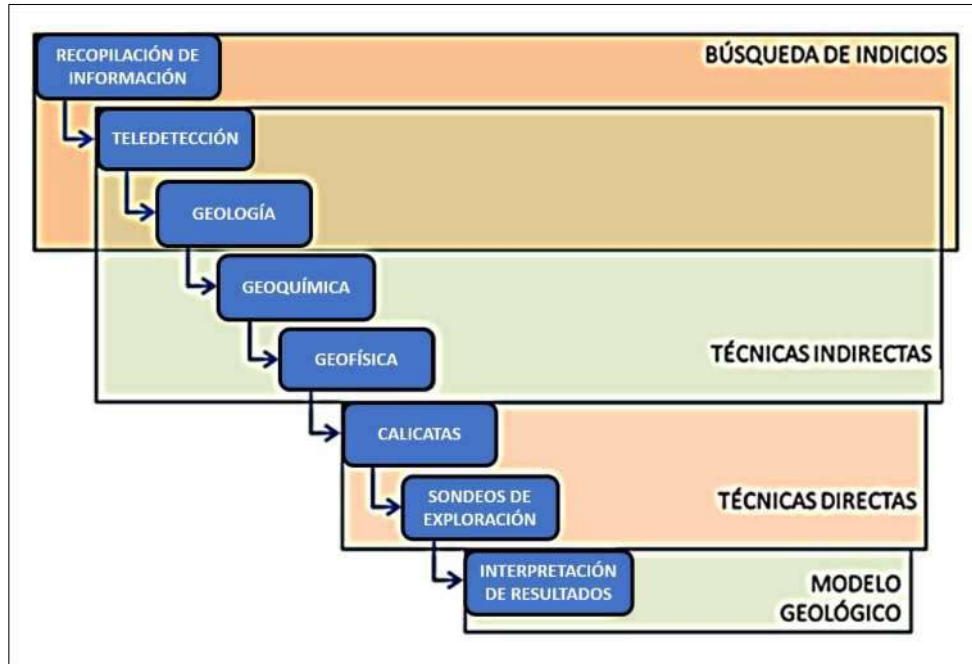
RECOPILACIÓN DE INFORMACIÓN

BÚSQUEDA DE INDICIOS

TELEDETECCIÓN

GEOLOGÍA

GEOQUÍMICA

GEOFÍSICA

TÉCNICAS INDIRECTAS

CALICATAS

SONDEOS DE EXPLORACIÓN

TÉCNICAS DIRECTAS

INTERPRETACIÓN DE RESULTADOS

MODELO GEOLÓGICO